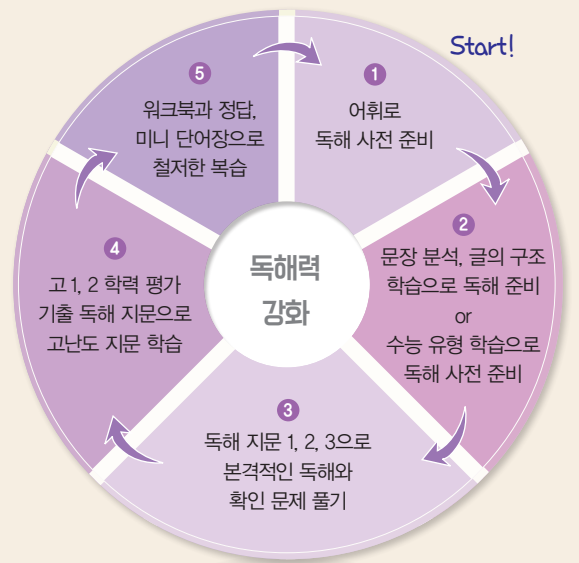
Start!

1
어휘로
독해 사전 준비

2
문장 분석, 글의 구조
학습으로 독해 준비
or
수능 유형 학습으로
독해 사전 준비

3
독해 지문 1, 2, 3으로
본격적인 독해와
확인 문제 풀기

4
고1, 2 학력 평가
기출 독해 지문으로
고난도 지문 학습

5
워크북과 정답,
미니 단어장으로
철저한 복습

독해력
강화